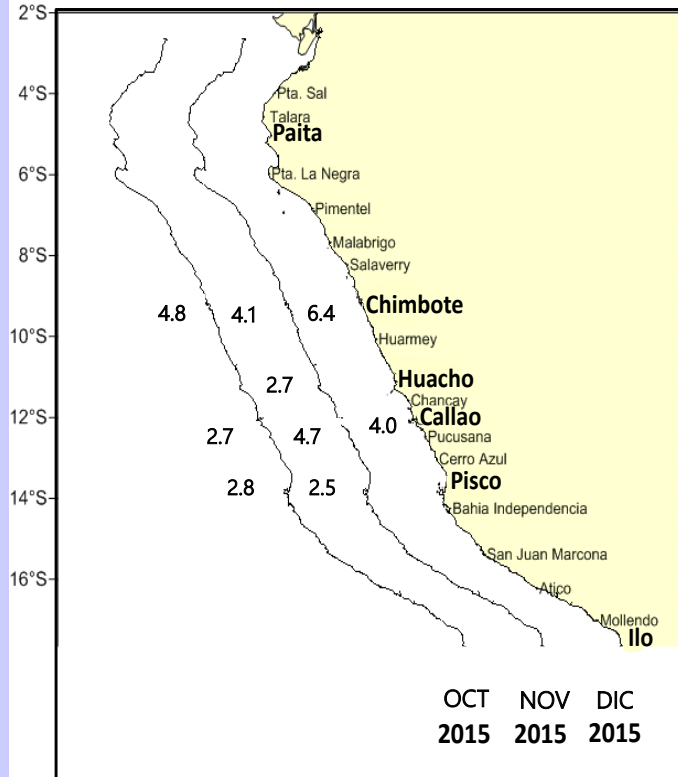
2°S
4°S
6°S
8°S
10°S
12°S
14°S
16°S

Pta. Sal
Talara
Paita
Pta. La Negra
Pimentel
Malabrigo
Salaverry
Chimbote
Huarmey
Huacho
Chancay
Callao
Pucusana
Cerro Azul
Pisco
Bahia Independencia
San Juan Marcona
Atico
Mollendo
Ilo

4.8
4.1
6.4
2.7
2.7
4.7
4.0
2.8
2.5

OCT 2015
NOV 2015
DIC 2015